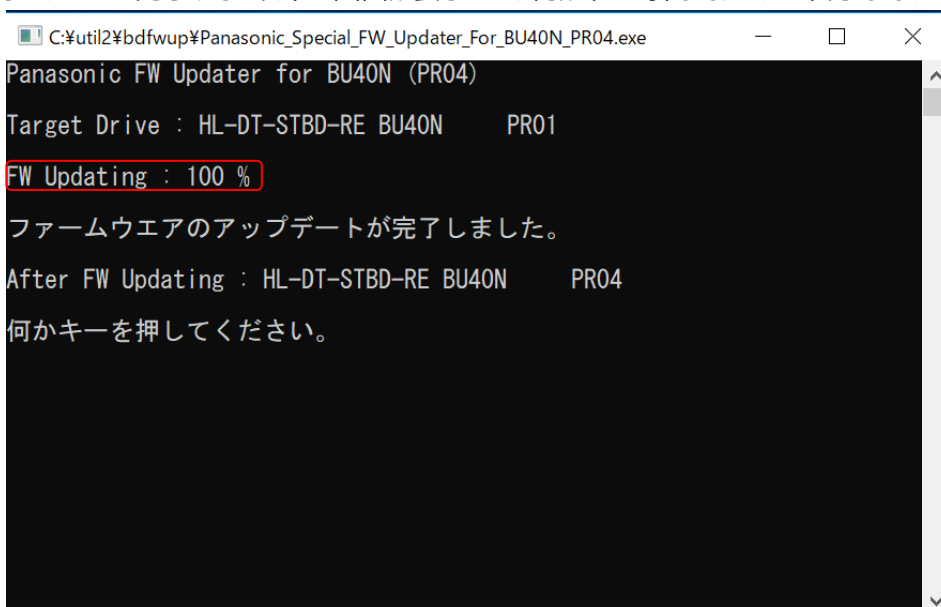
C:¥util2¥bdfwup¥Panasonic_Special_FW_Updater_For_BU40N_PR04.exe

Panasonic FW Updater for BU40N (PR04)

Target Drive : HL-DT-STBD-RE BU40N PR01

FW Updating : 100 %

ファームウエアのアップデートが完了しました。

After FW Updating : HL-DT-STBD-RE BU40N PR04

何かキーを押してください。